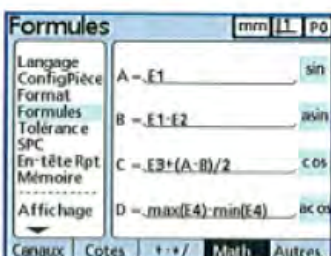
Formules mm 1 Po

Langage
ConfigPièce
Format
Formules
Tolérance
SPC
En-tête Rpt
Mémoire
Affichage

A = E1
B = E1-E2
C = E3+(A-B)/2
D = max(E4)-min(E4)

sin
asin
cos
acos

Canaux Cotes +-*/ Math Autres